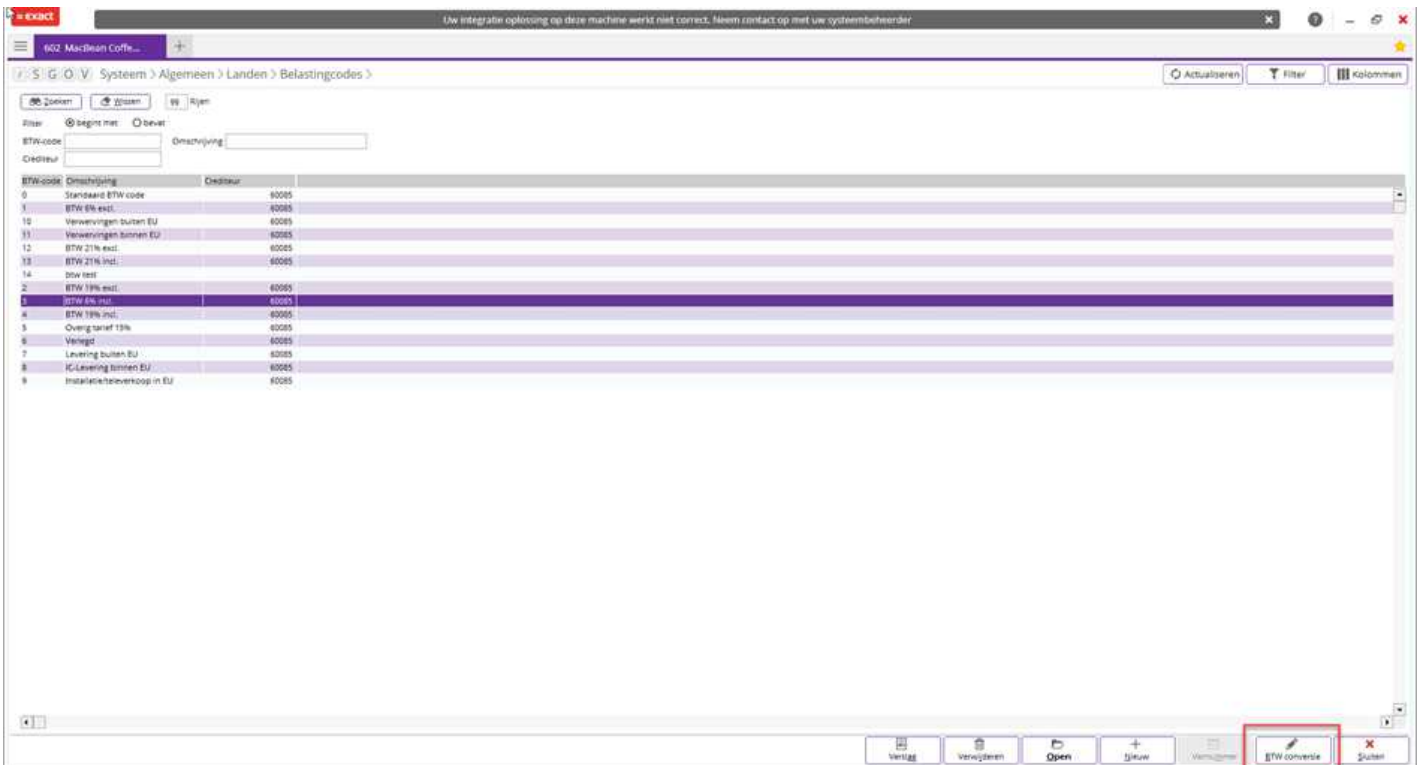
= exact

Uw integratie oplossing op deze machine werkt niet correct. Neem contact op met uw systeembeheerder

602 MacBean Coffe...

/ S G O V Systeem > Algemeen > Landen > Belastingcodes >

Actualiseren Filter Kolommen

Zoeken Wissen 99 Rijen

Filter begint met bevat

BTW-code Omschrijving

Crediteur

| BTW-code | Omschrijving | Crediteur |
|---|---|---|
| 0 | Standaard BTW code | 60085 |
| 1 | BTW 6% excl. | 60085 |
| 10 | Verwervingen buiten EU | 60085 |
| 11 | Verwervingen binnen EU | 60085 |
| 12 | BTW 21% excl. | 60085 |
| 13 | BTW 21% incl. | 60085 |
| 14 | btw test | |
| 2 | BTW 19% excl. | 60085 |
| 3 | BTW 6% incl. | 60085 |
| 4 | BTW 19% incl. | 60085 |
| 5 | Overig tarief 15% | 60085 |
| 6 | Verlegd | 60085 |
| 7 | Levering buiten EU | 60085 |
| 8 | IC-Levering binnen EU | 60085 |
| 9 | Installatie/televerkoop in EU | 60085 |

Verslag Verwijderen Open Nieuw Verwijderen BTW conversie Sluiten